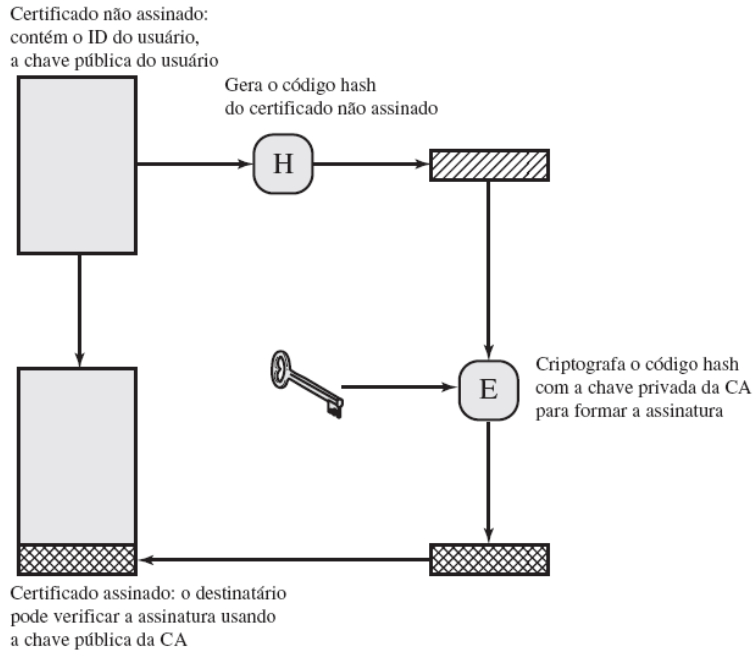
Certificado não assinado: contém o ID do usuário, a chave pública do usuário

Gera o código hash do certificado não assinado

H

E

Criptografa o código hash com a chave privada da CA para formar a assinatura

Certificado assinado: o destinatário pode verificar a assinatura usando a chave pública da CA